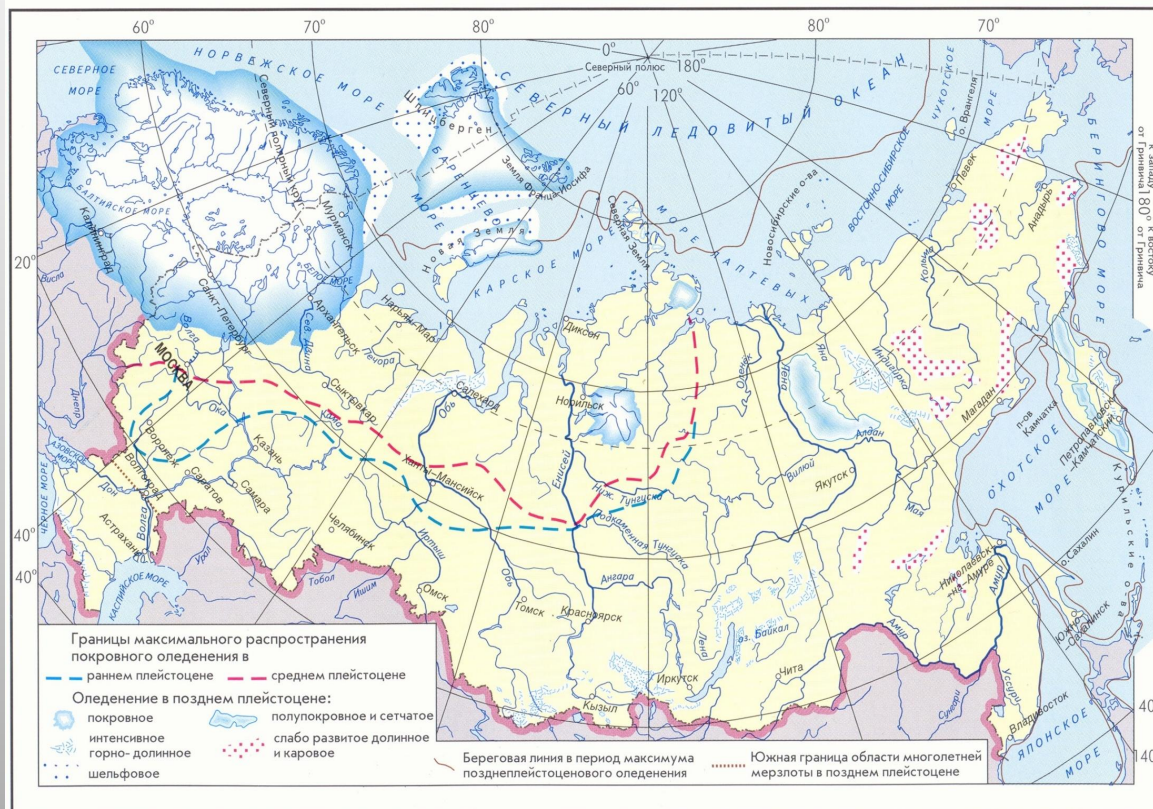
60°
70°
80°
90°
80°
70°
0°
180°
Северный полюс
60°
120°
НОРВЕЖСКОЕ МОРЕ
СЕВЕРНОЕ МОРЕ
СЕВЕРНЫЙ ЛЕДОВИТЫЙ ОКЕАН
Шпицберген
Северный полярный круг
БАРЕНЦЕВО МОРЕ
Земля Франца-Иосифа
Новая Земля
Мурманск
БАЛТИЙСКОЕ МОРЕ
Калининград
БЕЛОЕ МОРЕ
Северная Земля
КАРСКОЕ МОРЕ
МОРЕ ЛАПТЕВЫХ
Новосибирские о-ва
ВОСТОЧНО-СИБИРСКОЕ МОРЕ
ЧУКОТСКОЕ МОРЕ
о. Врангеля
Певек
Анадырь
БЕРИНГОВО МОРЕ
к западу от Гринвича 180° к востоку от Гринвича
20°
Висла
Санкт-Петербург
Архангельск
Сев. Двина
Печора
Нарьян-Мар
Диксон
Колыма
Индигирка
Яна
Лена
Оленёк
Волга
МОСКВА
Сыктывкар
Салехард
Обь
Норильск
Днепр
Ока
Кама
Магадан
п-ов Камчатка
Петропавловск-Камчатский
Воронеж
Казань
Ханты-Мансийск
Енисей
Алдан
Вилюй
Якутск
ОХОТСКОЕ МОРЕ
АЗОВСКОЕ МОРЕ
Волгоград
Саратов
Самара
Ниж. Тунгуска
ЧЕРНОЕ МОРЕ
Дон
Челябинск
Иртыш
Подкаменная Тунгуска
Мая
40°
Астрахань
Волга
Урал
Тобол
40°
КАСПИЙСКОЕ МОРЕ
Ишим
Омск
Обь
Томск
Ангара
Красноярск
Николаевск-на-Амуре
о. Сахалин
Курильские о-ва
Амур
Лена
оз. Байкал
Южно-Сахалинск
Иркутск
Чита
Амур
Кызыл
Уссури
Сунгари
Владивосток
ЯПОНСКОЕ МОРЕ
40
140
Границы максимального распространения покровного оледенения в
раннем плейстоцене
среднем плейстоцене
Оледенение в позднем плейстоцене:
покровное
полупокровное и сетчатое
интенсивное горно-долинное
слабо развитое долинное и каровое
шельфовое
Береговая линия в период максимума позднеплейстоценового оледенения
Южная граница области многолетней мерзлоты в позднем плейстоцене